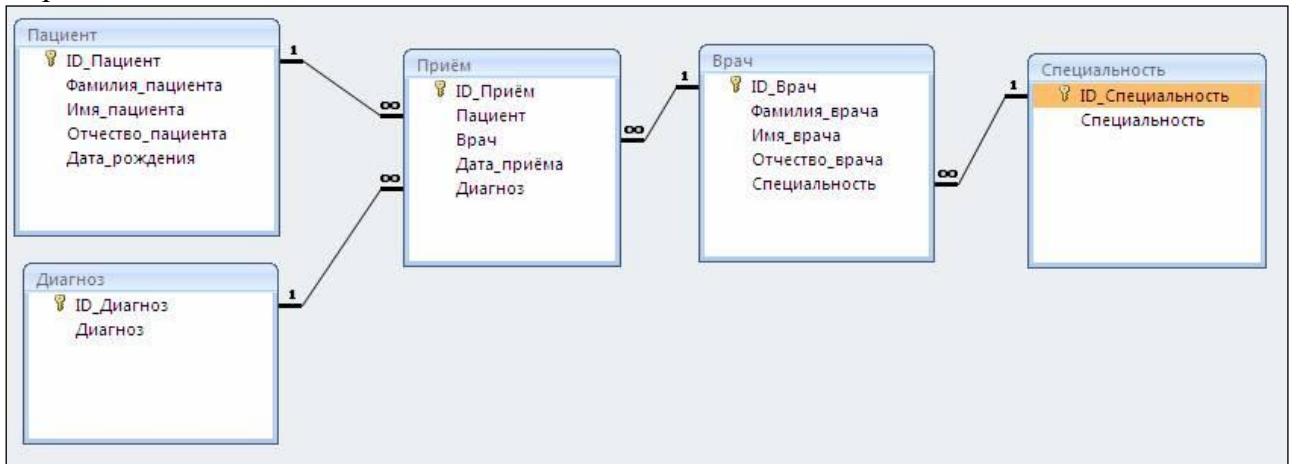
Пациент
ID_Пациент
Фамилия_пациента
Имя_пациента
Отчество_пациента
Дата_рождения

1
∞

Приём
ID_Приём
Пациент
Врач
Дата_приёма
Диагноз

∞
1

Врач
ID_Врач
Фамилия_врача
Имя_врача
Отчество_врача
Специальность

∞
1

Специальность
ID_Специальность
Специальность

∞
1

Диагноз
ID_Диагноз
Диагноз